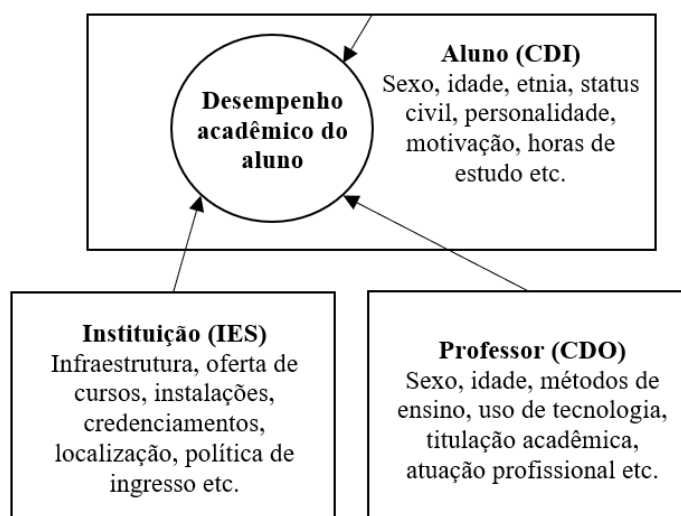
Desempenho acadêmico do aluno

Aluno (CDI)
Sexo, idade, etnia, status civil, personalidade, motivação, horas de estudo etc.

Instituição (IES)
Infraestrutura, oferta de cursos, instalações, credenciamentos, localização, política de ingresso etc.

Professor (CDO)
Sexo, idade, métodos de ensino, uso de tecnologia, titulação acadêmica, atuação profissional etc.